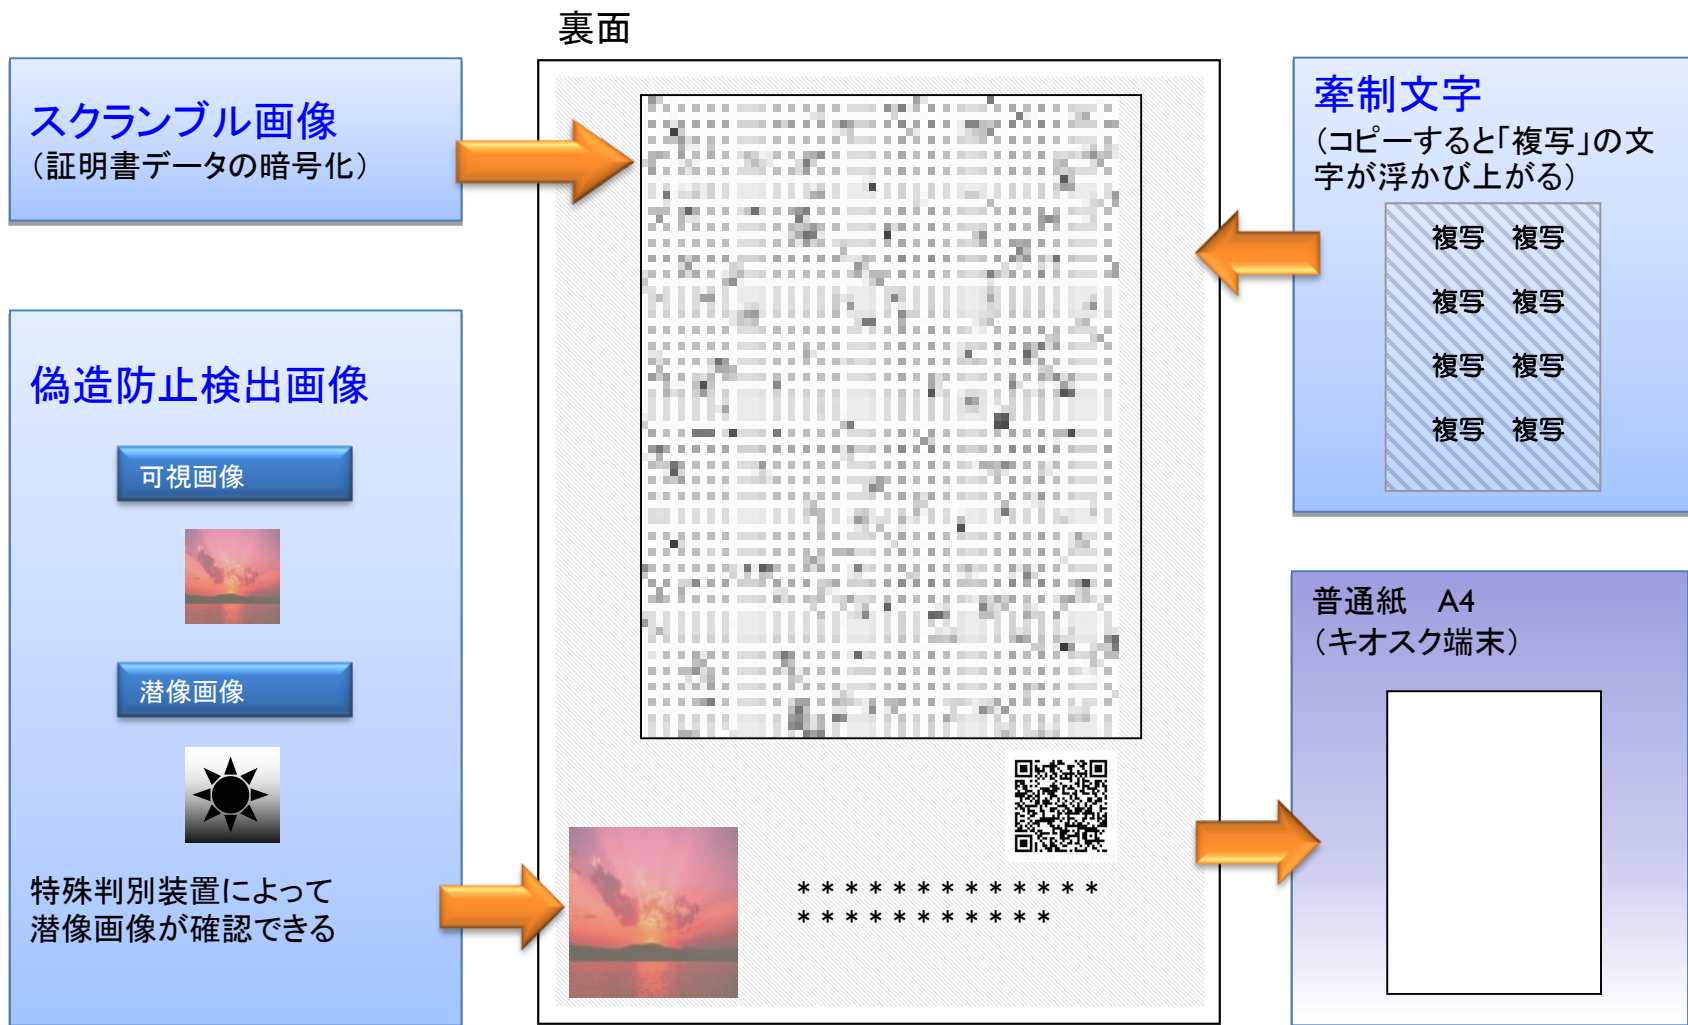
裏面

スクランブル画像
（証明書データの暗号化）

偽造防止検出画像

可視画像

潜像画像

特殊判別装置によって潜像画像が確認できる

牽制文字
（コピーすると「複写」の文字が浮かび上がる）

複写　複写
複写　複写
複写　複写
複写　複写

普通紙　A4
（キオスク端末）

＊＊＊＊＊＊＊＊＊＊＊＊＊
＊＊＊＊＊＊＊＊＊＊＊